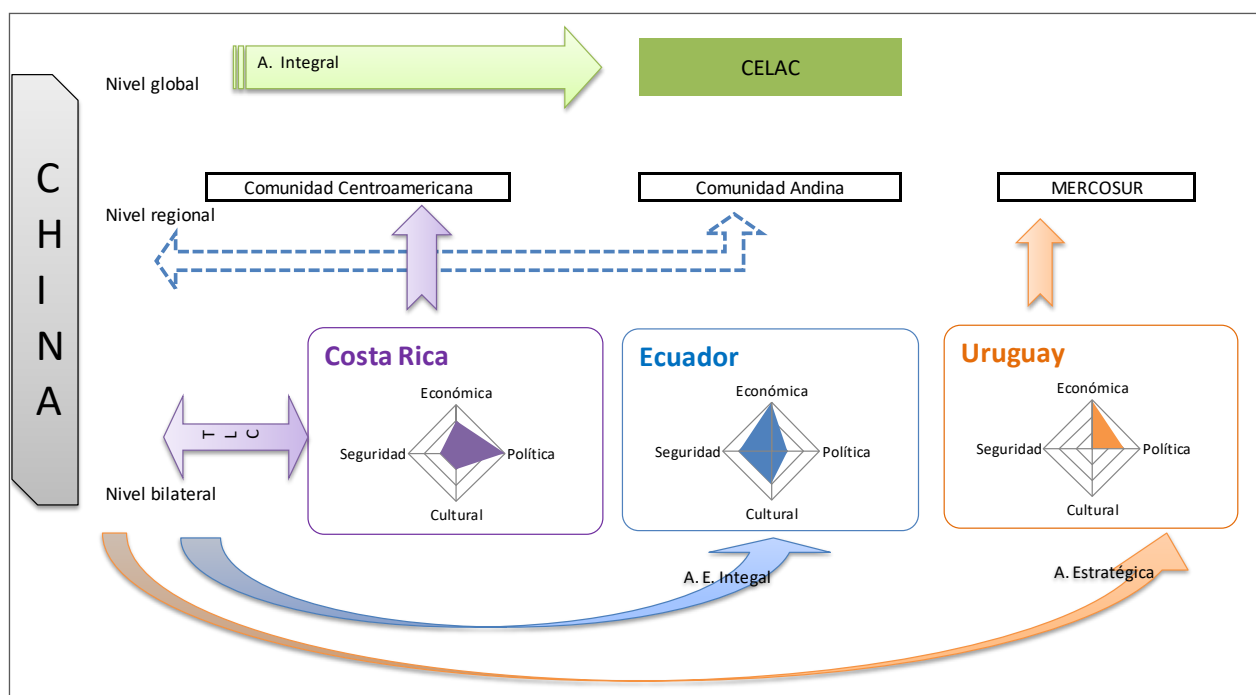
CHINA

Nivel global

A. Integral

CELAC

Nivel regional

Comunidad Centroamericana

Comunidad Andina

MERCOSUR

TLC

Nivel bilateral

Costa Rica

Económica

Seguridad

Política

Cultural

Ecuador

Económica

Seguridad

Política

Cultural

Uruguay

Económica

Seguridad

Política

Cultural

A. E. Integal

A. Estratégica